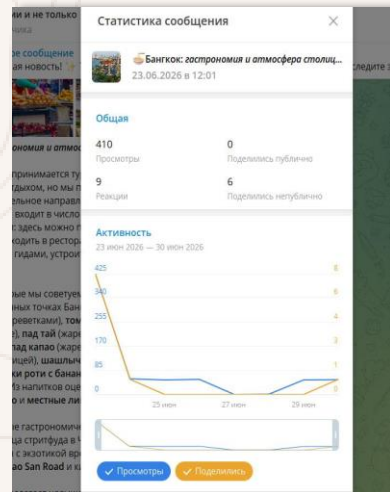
и не только
ое сообщение
ая новость!
следите з
и атмос
принимается ту
дыхом, но мы п
ельное направл
входит в число
к: здесь можно
одить в рестор
гидами, устрои
лые мы советуем
ных точках Бан
реветками), том
), пад тай (жар
пад капао (жаре
ки), шашлыч
ки роти с банан
Из напитков оце
о и местные ли
це гастрономич
ца стритфуда в
с экзотикой вре
ao San Road и к

Статистика сообщения

Бангкок: гастрономия и атмосфера столиц...
23.06.2026 в 12:01

Общая

410
Просмотры

0
Поделились публично

9
Реакции

6
Поделились непублично

Активность
23 июн 2026 — 30 июн 2026

425
340
255
170
85
0

8
6
4
3
1
0

25 июн
27 июн
29 июн

Просмотры
Поделились